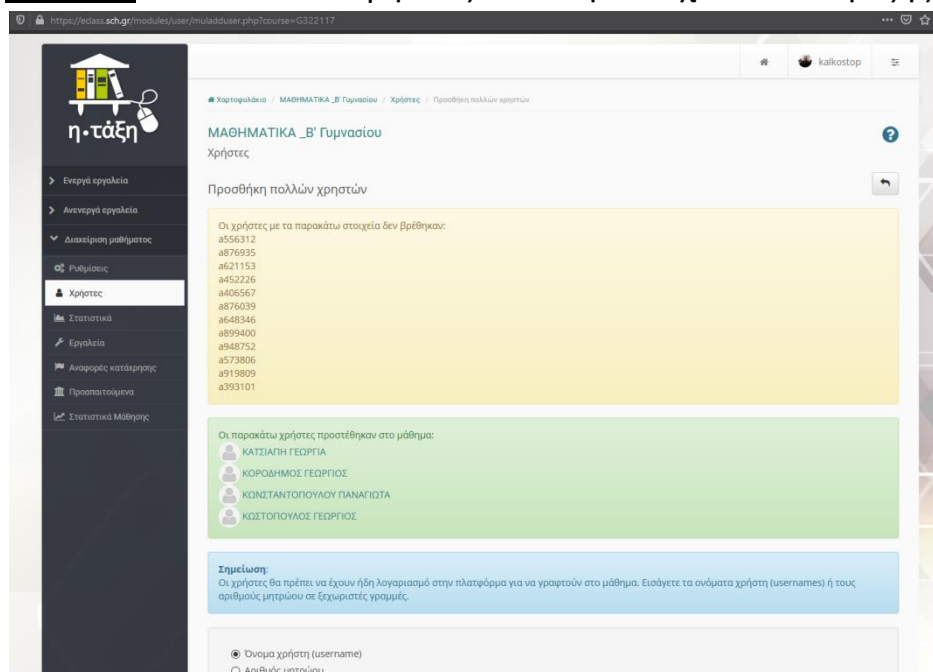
https://eclass.sch.gr/modules/user/muladduser.php?course=G322117

kalkostop

η•τάξη

Ενεργά εργαλεία

Ανενεργά εργαλεία

Διαχείριση μαθήματος

Ρυθμίσεις

Χρήστες

Στατιστικά

Εργαλεία

Αναφορές κατάχρησης

Προαπαιτούμενα

Στατιστικά Μάθησης

Χαρτοφυλάκιο / ΜΑΘΗΜΑΤΙΚΑ _Β' Γυμνασίου / Χρήστες / Προσθήκη πολλών χρηστών

ΜΑΘΗΜΑΤΙΚΑ _Β' Γυμνασίου

Χρήστες

Προσθήκη πολλών χρηστών

Οι χρήστες με τα παρακάτω στοιχεία δεν βρέθηκαν:
a556312
a876935
a621153
a452226
a406567
a876039
a648346
a899400
a948752
a573806
a919809
a393101

Οι παρακάτω χρήστες προστέθηκαν στο μάθημα:
ΚΑΤΣΙΑΠΗ ΓΕΩΡΓΙΑ
ΚΟΡΟΔΗΜΟΣ ΓΕΩΡΓΙΟΣ
ΚΩΝΣΤΑΝΤΟΠΟΥΛΟΥ ΠΑΝΑΓΙΩΤΑ
ΚΩΣΤΟΠΟΥΛΟΣ ΓΕΩΡΓΙΟΣ

Σημείωση:
Οι χρήστες θα πρέπει να έχουν ήδη λογαριασμό στην πλατφόρμα για να γραφτούν στο μάθημα. Εισάγετε τα ονόματα χρήστη (usernames) ή τους αριθμούς μητρώου σε ξεχωριστές γραμμές.

Όνομα χρήστη (username)
Αριθμός μητρώου